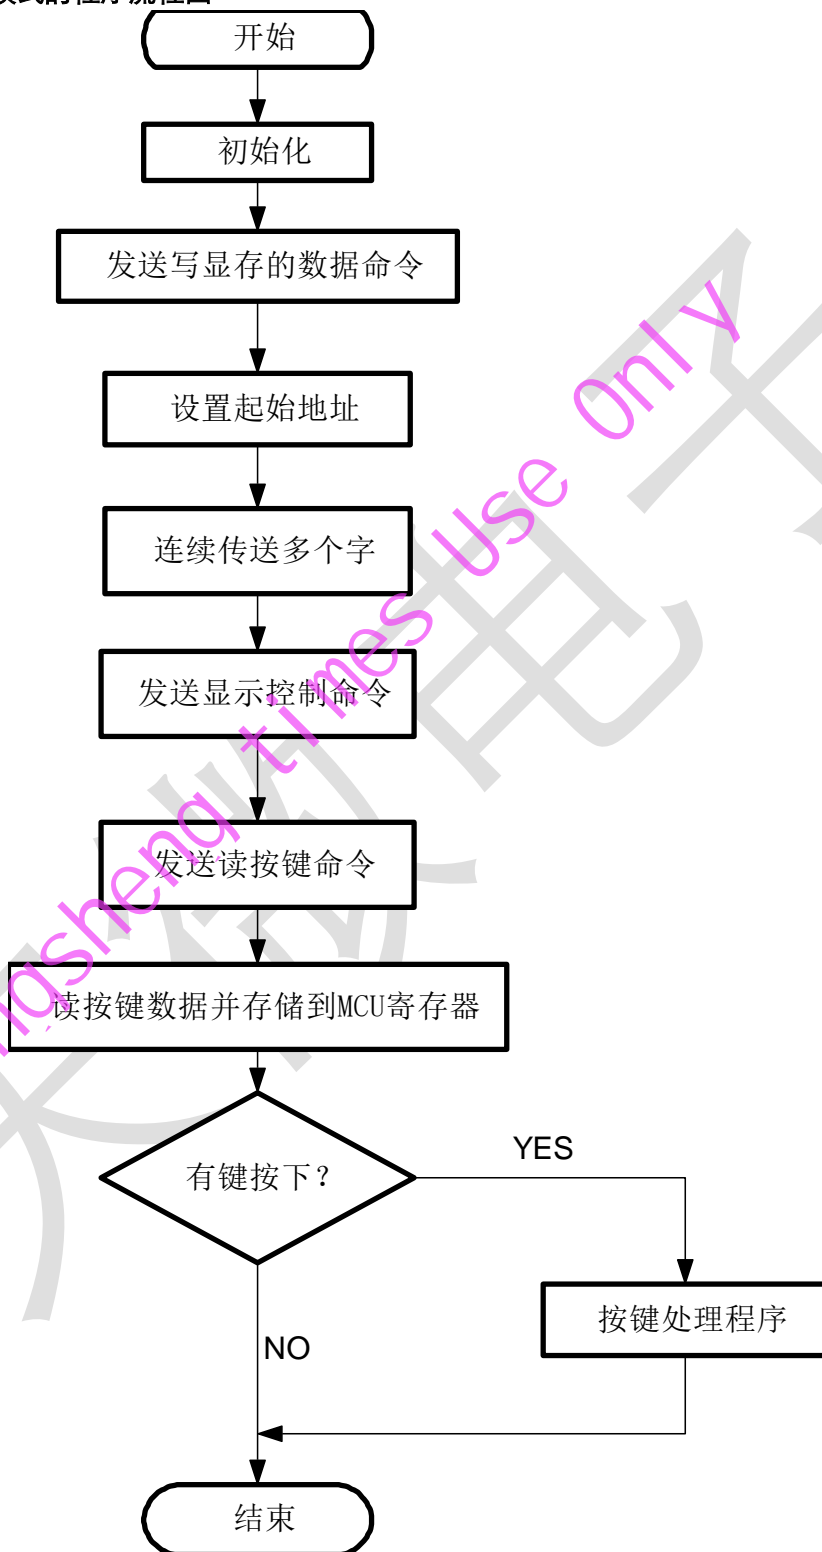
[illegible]式的程序流程图

开始

初始化

发送写显存的数据命令

设置起始地址

连续传送多个字

发送显示控制命令

发送读按键命令

读按键数据并存储到MCU寄存器

有键按下？

YES

按键处理程序

NO

结束

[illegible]shengtimes use only